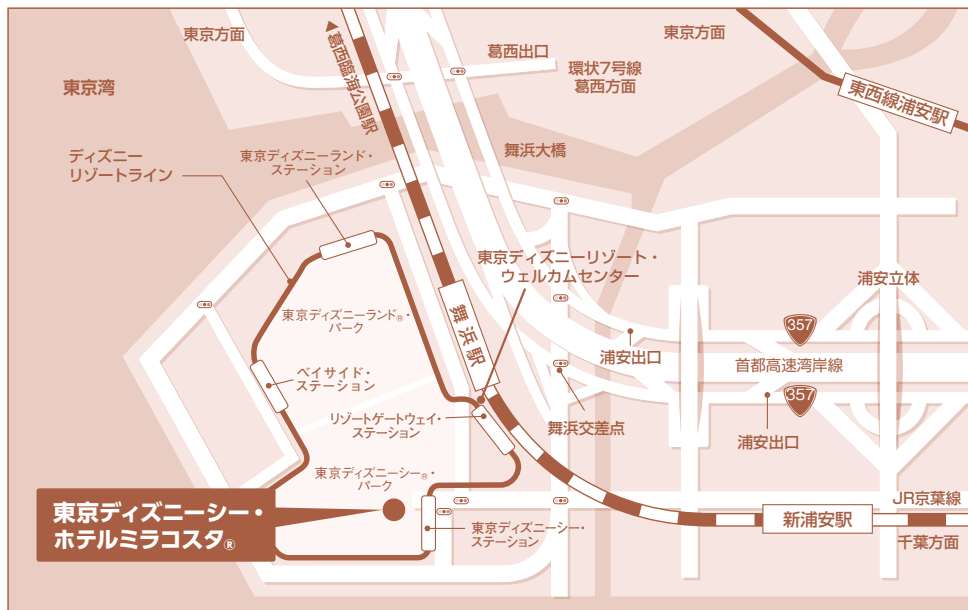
東京方面

葛西臨海公園駅

葛西出口

東京方面

環状7号線
葛西方面

東京湾

東西線浦安駅

舞浜大橋

ディズニー
リゾートライン

東京ディズニーランド・
ステーション

東京ディズニーリゾート・
ウェルカムセンター

浦安立体

舞浜駅

東京ディズニーランド®・
パーク

357

浦安出口

首都高速湾岸線

ベイサイド・
ステーション

357

リゾートゲートウェイ・
ステーション

舞浜交差点

浦安出口

東京ディズニーシー®・
パーク

JR京葉線

東京ディズニーシー・
ホテルミラコスタ®

東京ディズニーシー・
ステーション

新浦安駅

千葉方面